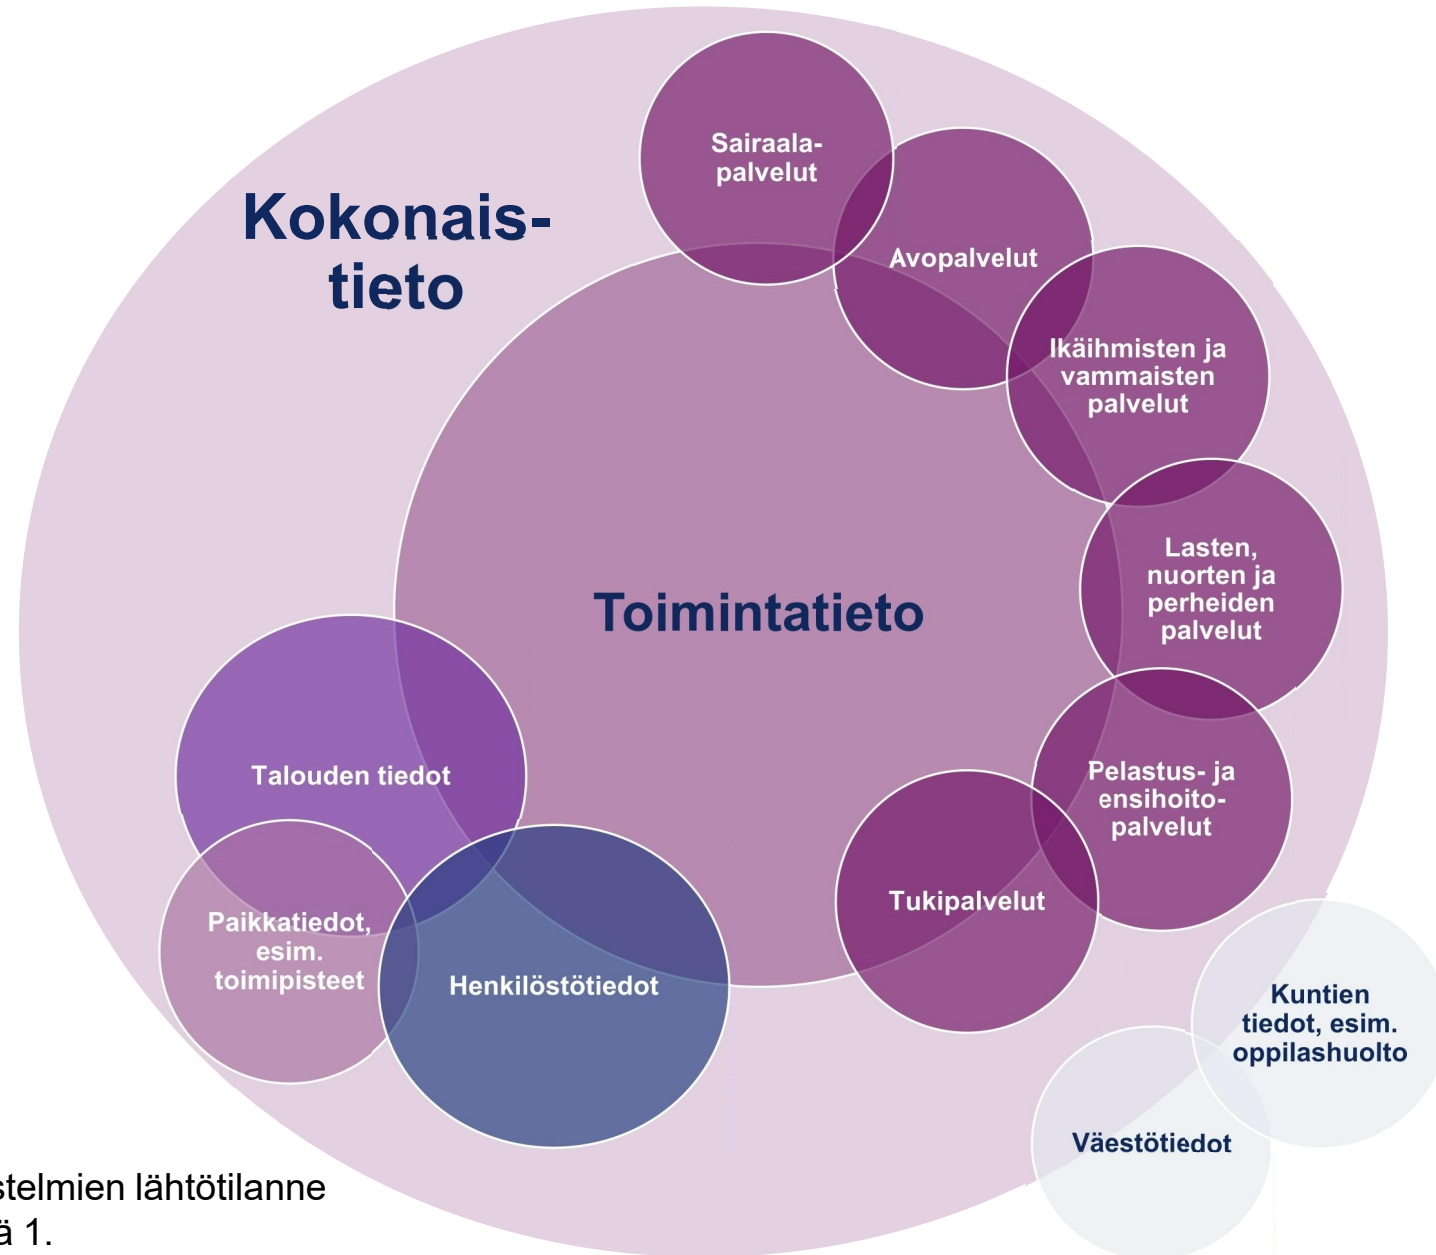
Kokonaistieto

Sairaalapalvelut

Avopalvelut

Ikäihmisten ja vammaisten palvelut

Lasten, nuorten ja perheiden palvelut

Toimintatieto

Pelastus- ja ensihoitopalvelut

Tukipalvelut

Talouden tiedot

Paikkatiedot, esim. toimipisteet

Henkilöstötiedot

Kuntien tiedot, esim. oppilashuolto

Väestötiedot

stelmien lähtötilanne
ä 1.